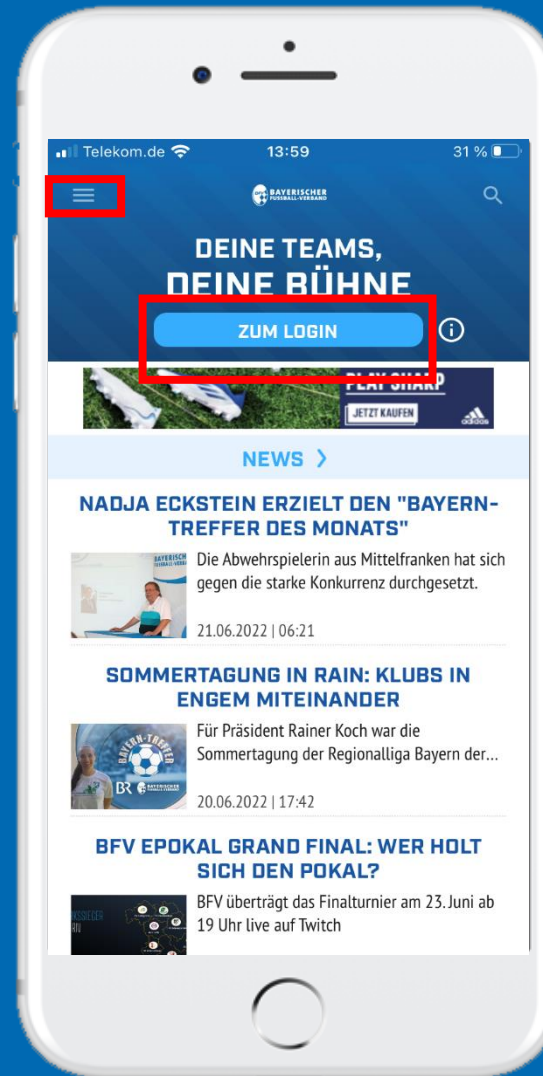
Telekom.de 13:59 31 %

BAYERISCHER FUSSBALL-VERBAND

DEINE TEAMS, DEINE BÜHNE

ZUM LOGIN

PLAY SHARP
JETZT KAUFEN
adidas

NEWS

NADJA ECKSTEIN ERZIELT DEN "BAYERN-TREFFER DES MONATS"

Die Abwehrspielerin aus Mittelfranken hat sich gegen die starke Konkurrenz durchgesetzt.

21.06.2022 | 06:21

SOMMERTAGUNG IN RAIN: KLUBS IN ENGEM MITEINANDER

Für Präsident Rainer Koch war die Sommertagung der Regionalliga Bayern der...

BAYERN-TREFFER
BR BAYERISCHER FUSSBALL-VERBAND

20.06.2022 | 17:42

BFV EPOKAL GRAND FINAL: WER HOLT SICH DEN POKAL?

BFV überträgt das Finalturnier am 23. Juni ab 19 Uhr live auf Twitch